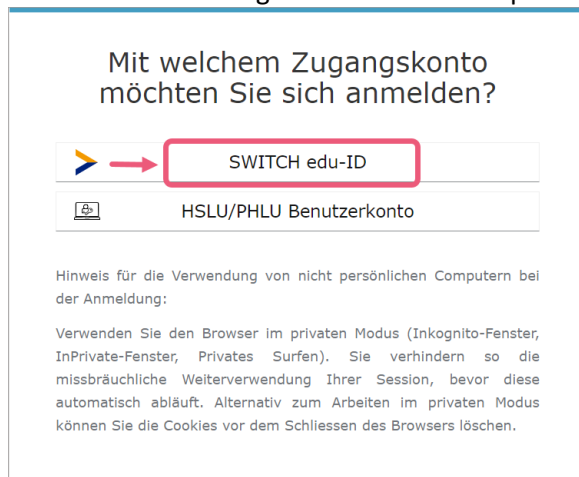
Mit welchem Zugangskonto möchten Sie sich anmelden?

SWITCH edu-ID

HSLU/PHLU Benutzerkonto

Hinweis für die Verwendung von nicht persönlichen Computern bei der Anmeldung:

Verwenden Sie den Browser im privaten Modus (Inkognito-Fenster, InPrivate-Fenster, Privates Surfen). Sie verhindern so die missbräuchliche Weiterverwendung Ihrer Session, bevor diese automatisch abläuft. Alternativ zum Arbeiten im privaten Modus können Sie die Cookies vor dem Schliessen des Browsers löschen.